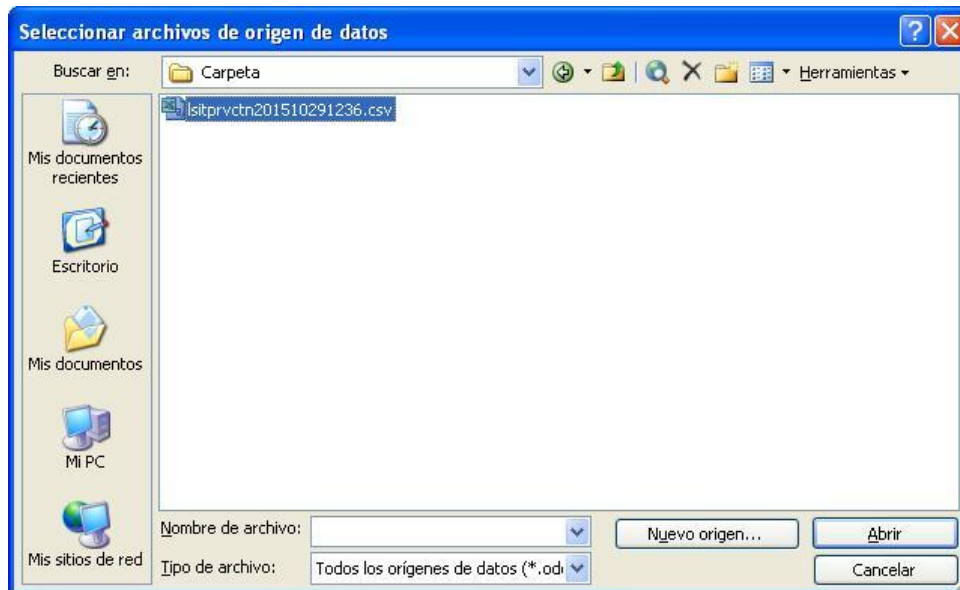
Seleccionar archivos de origen de datos

Buscar en: Carpeta

Herramientas

lsitprvctn201510291236.csv

Mis documentos recientes

Escritorio

Mis documentos

Mi PC

Mis sitios de red

Nombre de archivo:

Tipo de archivo: Todos los orígenes de datos (*.od

Nuevo origen...

Abrir

Cancelar